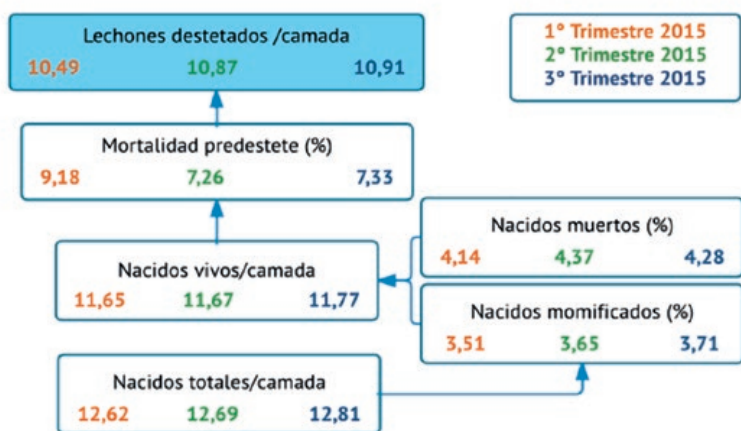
Lechones destetados /camada
10,49 10,87 10,91

1° Trimestre 2015
2° Trimestre 2015
3° Trimestre 2015

Mortalidad predestete (%)
9,18 7,26 7,33

Nacidos muertos (%)
4,14 4,37 4,28

Nacidos vivos/camada
11,65 11,67 11,77

Nacidos momificados (%)
3,51 3,65 3,71

Nacidos totales/camada
12,62 12,69 12,81